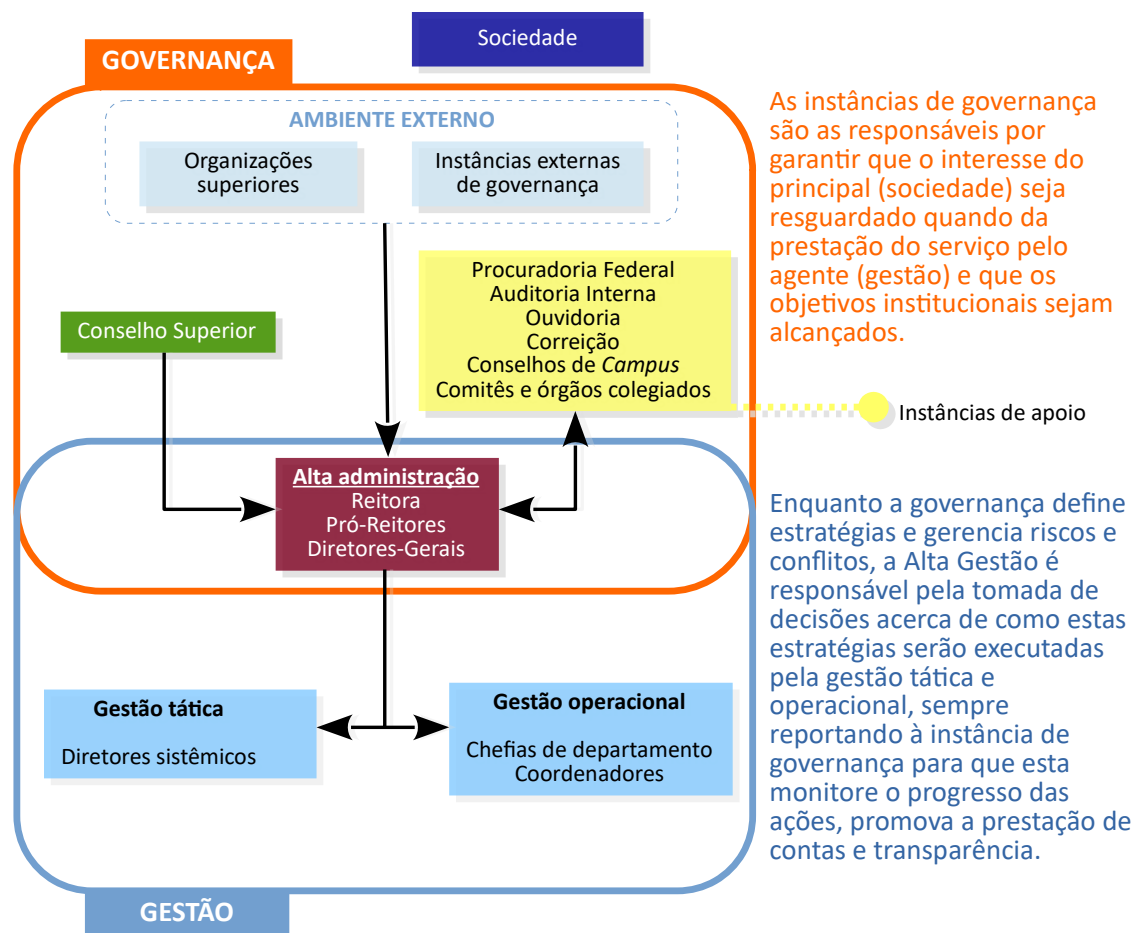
Sociedade

GOVERNANÇA

AMBIENTE EXTERNO

Organizações superiores

Instâncias externas de governança

Procuradoria Federal
Auditoria Interna
Ouvidoria
Correição
Conselhos de *Campus*
Comitês e órgãos colegiados

Conselho Superior

Instâncias de apoio

Alta administração
Reitora
Pró-Reitores
Diretores-Gerais

Gestão tática

Diretores sistêmicos

Gestão operacional

Chefias de departamento
Coordenadores

GESTÃO

As instâncias de governança são as responsáveis por garantir que o interesse do principal (sociedade) seja resguardado quando da prestação do serviço pelo agente (gestão) e que os objetivos institucionais sejam alcançados.

Enquanto a governança define estratégias e gerencia riscos e conflitos, a Alta Gestão é responsável pela tomada de decisões acerca de como estas estratégias serão executadas pela gestão tática e operacional, sempre reportando à instância de governança para que esta monitore o progresso das ações, promova a prestação de contas e transparência.